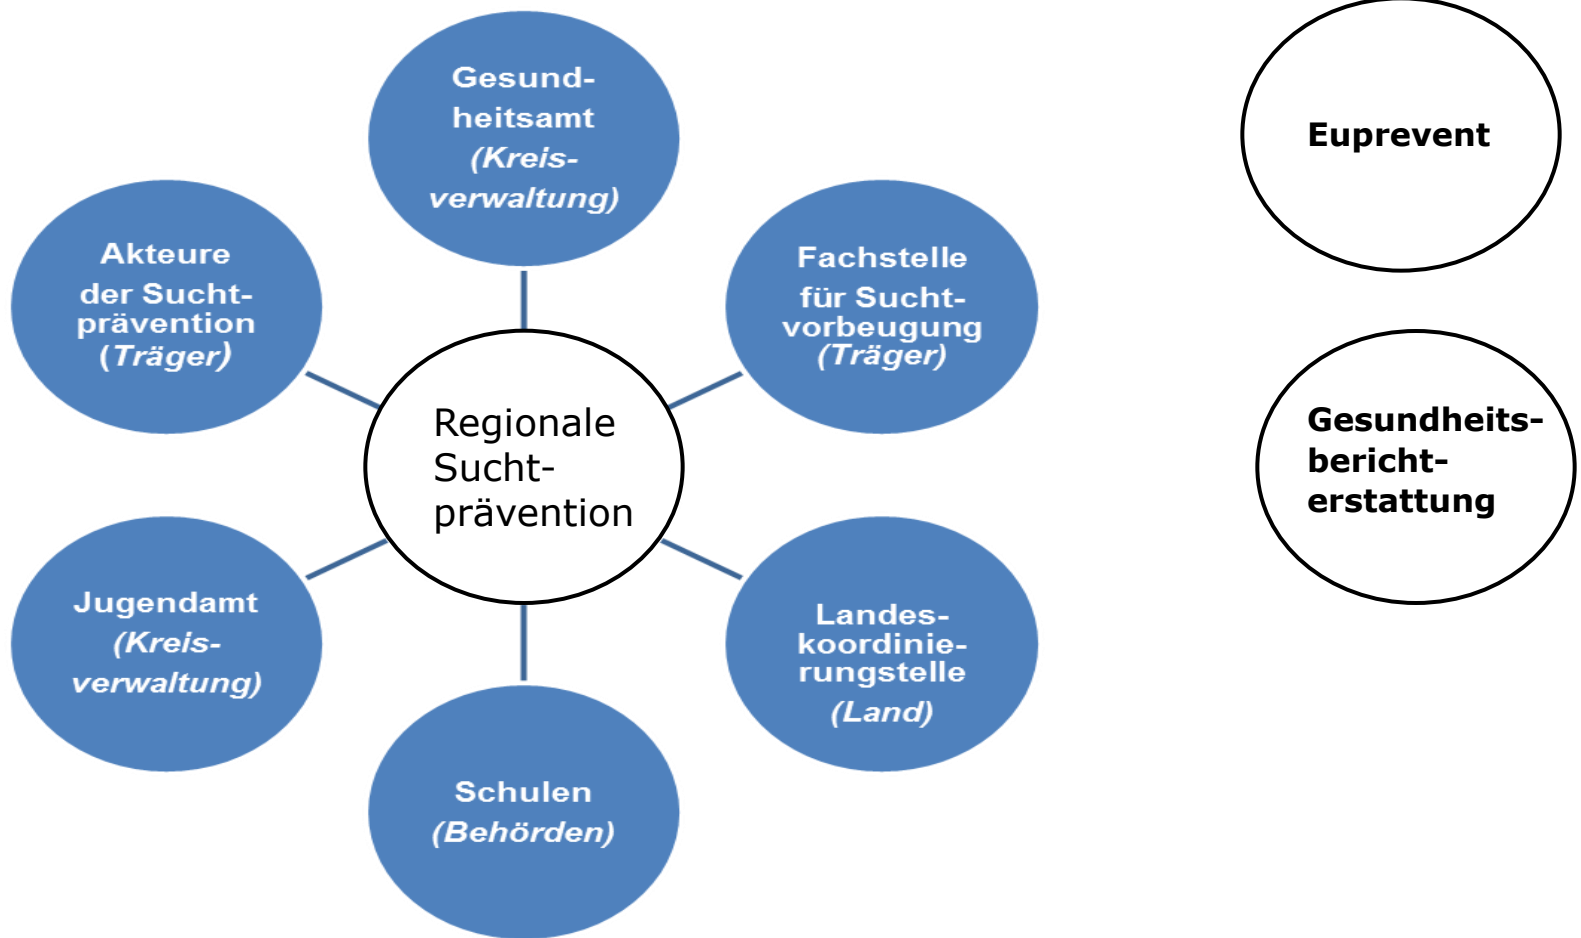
Gesundheitsamt
(Kreisverwaltung)

Akteure der Suchtprävention
(Träger)

Fachstelle für Suchtvorbeugung
(Träger)

Regionale Suchtprävention

Jugendamt
(Kreisverwaltung)

Landeskoordinierungstelle
(Land)

Schulen
(Behörden)

Euprevent

Gesundheitsberichterstattung